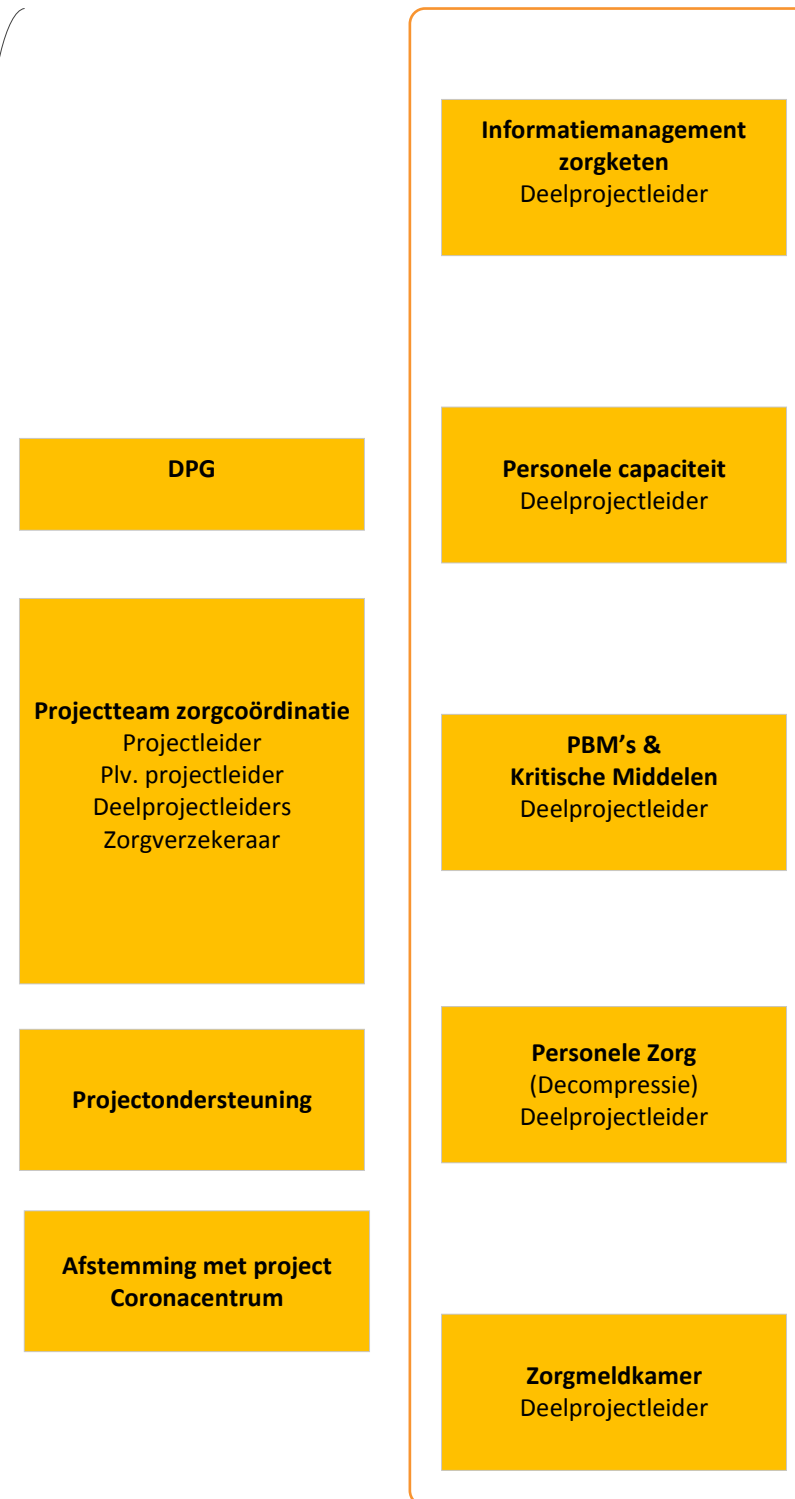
Informatiemanagement zorgketen
Deelprojectleider

DPG

Personele capaciteit
Deelprojectleider

Projectteam zorgcoördinatie
Projectleider
Plv. projectleider
Deelprojectleiders
Zorgverzekeraar

PBM's & Kritische Middelen
Deelprojectleider

Projectondersteuning

Personele Zorg
(Decompressie)
Deelprojectleider

Afstemming met project Coronacentrum

Zorgmeldkamer
Deelprojectleider